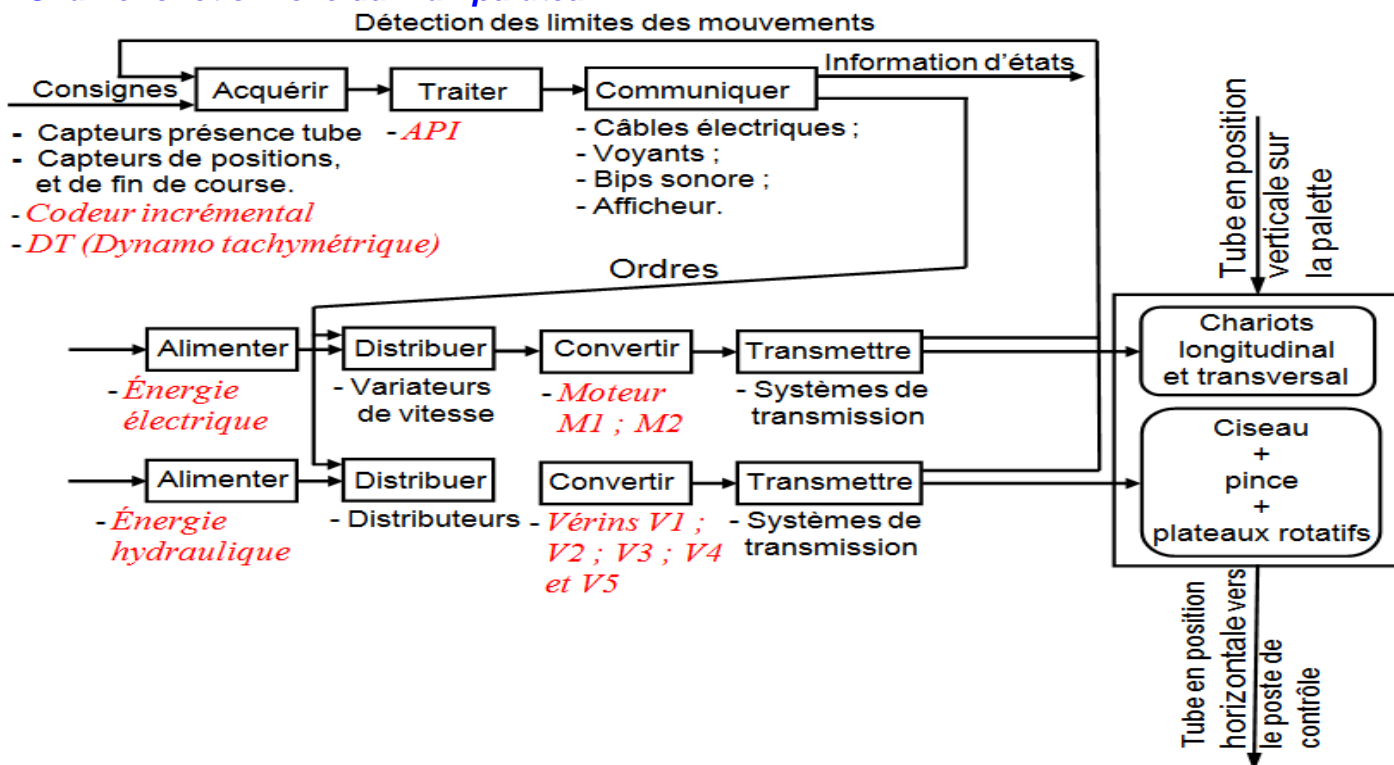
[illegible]

Détection des limites des mouvements

Consignes

Acquérir

Traiter

Communiquer

Information d'états

- Capteurs présence tube
- Capteurs de positions, et de fin de course.
- Codeur incrémental
- DT (Dynamo tachymétrique)

- API

- Câbles électriques ;
- Voyants ;
- Bips sonore ;
- Afficheur.

Ordres

Tube en position verticale sur la palette

Alimenter

Distribuer

Convertir

Transmettre

Chariots longitudinal et transversal

- Énergie électrique

- Variateurs de vitesse

- Moteur M1 ; M2

- Systèmes de transmission

Alimenter

Distribuer

Convertir

Transmettre

Ciseau + pince + plateaux rotatifs

- Énergie hydraulique

- Distributeurs

- Vérins V1 ; V2 ; V3 ; V4 et V5

- Systèmes de transmission

Tube en position horizontale vers le poste de contrôle